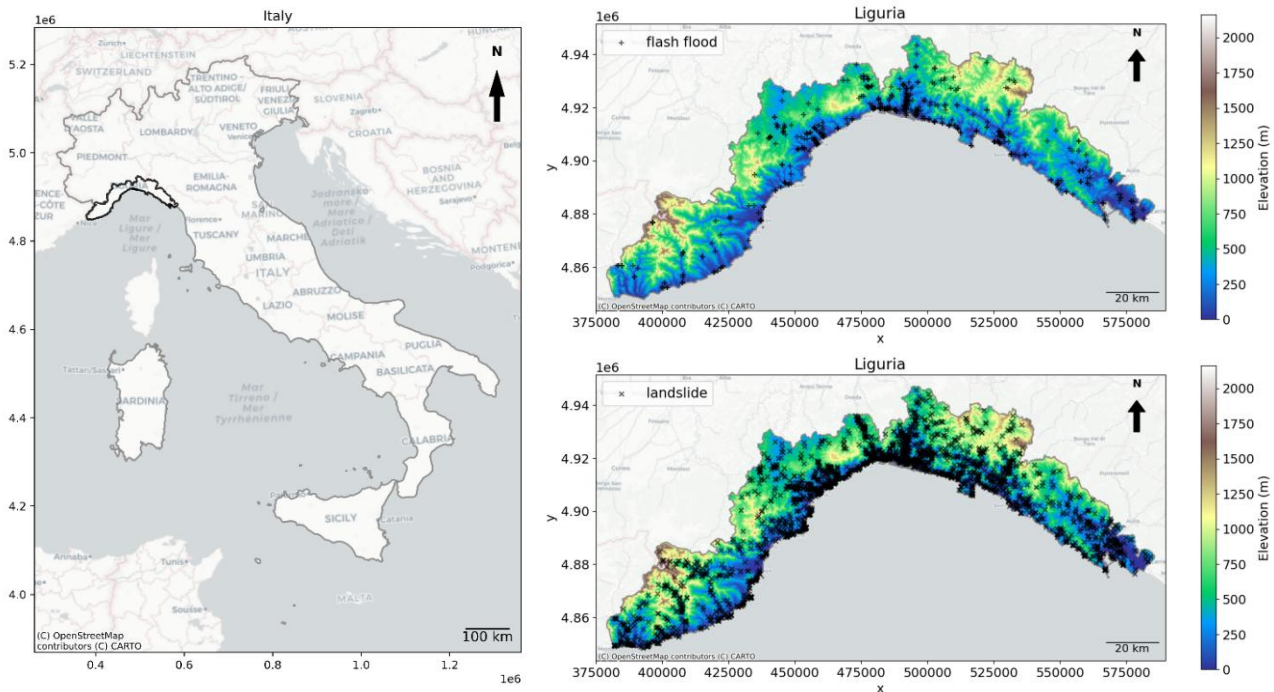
Italy

1e6

5.2

5.0

4.8

4.6

4.4

4.2

4.0

0.4 0.6 0.8 1.0 1.2

1e6

N

SWITZERLAND

LIECHTENSTEIN

TRENTINO – ALTO ADIGE/ SÜDTIROL

FRIULI VENEZIA GIULIA

SLOVENIA

Zagreb

CROATIA

VALLE D'AOSTA

LOMBARDY

VENETO

Venezia

PIEDMONT

EMILIA-ROMAGNA

BOSNIA AND HERZEGOVINA

Sarajevo

ENCE-CÔTE ZUR

Mar Ligure / Mer Ligure

Florence

TUSCANY

SAN MARINO

MARCHE

Jadransko more / Mare Adriatico / Deti Adriatik

MONTENE

UMBRIA

ITALY

Podgorica

LAZIO

ABRUZZO

MOLISE

PUGLIA

CAMPANIA

BASILICATA

Tattari/Sassari

SARDINIA

Mar Tirreno / Mer Tyrrhénienne

CALABRIA

Palermo

SICILY

Catania

Annaba

Tunis

Sousse

MALTA

(C) OpenStreetMap contributors (C) CARTO

100 km

Liguria

1e6

4.94

4.92

4.90

4.88

4.86

y

flash flood

N

(C) OpenStreetMap contributors (C) CARTO

20 km

375000 400000 425000 450000 475000 500000 525000 550000 575000

x

2000

1750

1500

1250

1000

750

500

250

0

Elevation (m)

Liguria

1e6

4.94

4.92

4.90

4.88

4.86

y

landslide

N

(C) OpenStreetMap contributors (C) CARTO

20 km

375000 400000 425000 450000 475000 500000 525000 550000 575000

x

2000

1750

1500

1250

1000

750

500

250

0

Elevation (m)